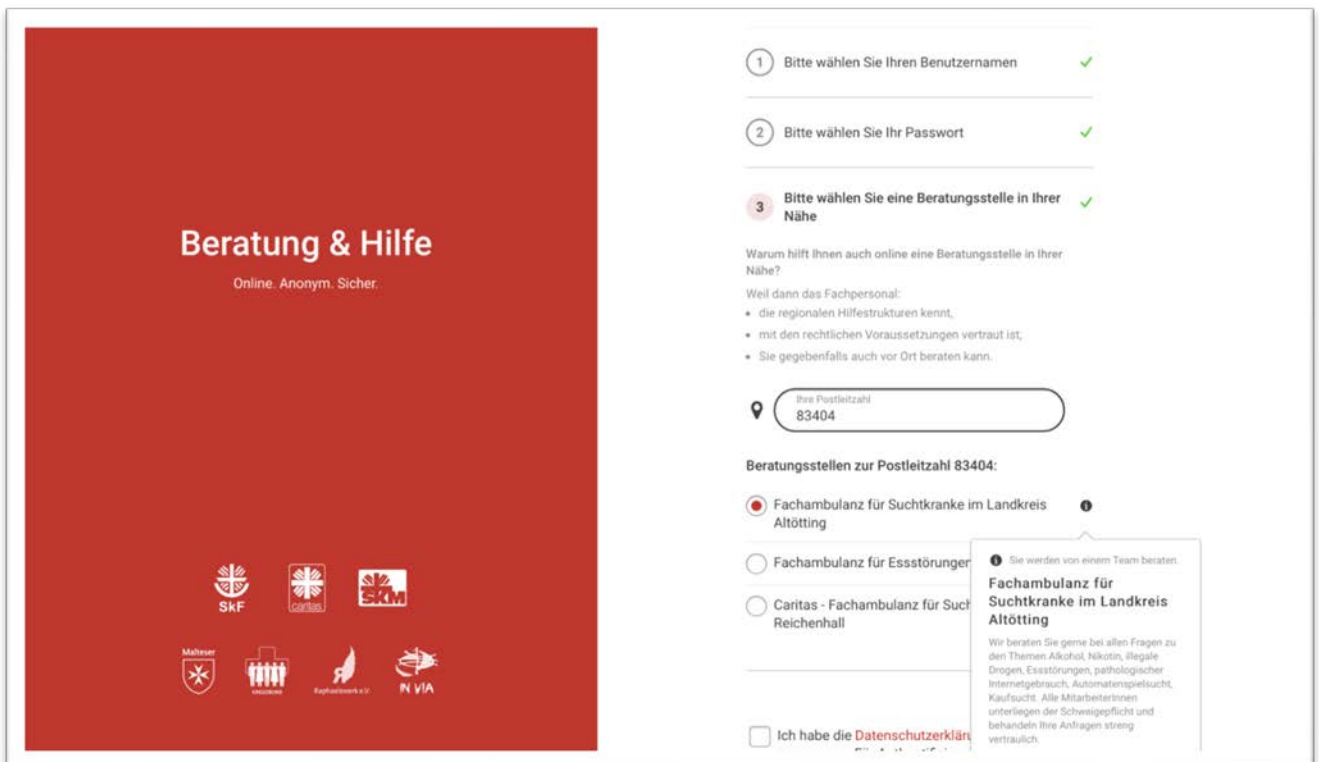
Beratung & Hilfe

Online. Anonym. Sicher.

SkF

caritas

SKM

Malteser

Raphaelswerk e.V.

IN VIA

1 Bitte wählen Sie Ihren Benutzernamen ✓

2 Bitte wählen Sie Ihr Passwort ✓

3 Bitte wählen Sie eine Beratungsstelle in Ihrer Nähe ✓

Warum hilft Ihnen auch online eine Beratungsstelle in Ihrer Nähe?

Weil dann das Fachpersonal:
- die regionalen Hilfestrukturen kennt,
- mit den rechtlichen Voraussetzungen vertraut ist,
- Sie gegebenfalls auch vor Ort beraten kann.

Ihre Postleitzahl
83404

Beratungsstellen zur Postleitzahl 83404:

Fachambulanz für Suchtkranke im Landkreis Altötting

Fachambulanz für Essstörungen

Caritas - Fachambulanz für Such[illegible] Reichenhall

Sie werden von einem Team beraten.

Fachambulanz für Suchtkranke im Landkreis Altötting

Wir beraten Sie gerne bei allen Fragen zu den Themen Alkohol, Nikotin, illegale Drogen, Essstörungen, pathologischer Internetgebrauch, Automatenspielsucht, Kaufsucht. Alle MitarbeiterInnen unterliegen der Schweigepflicht und behandeln Ihre Anfragen streng vertraulich.

Ich habe die Datenschutzerklär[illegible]